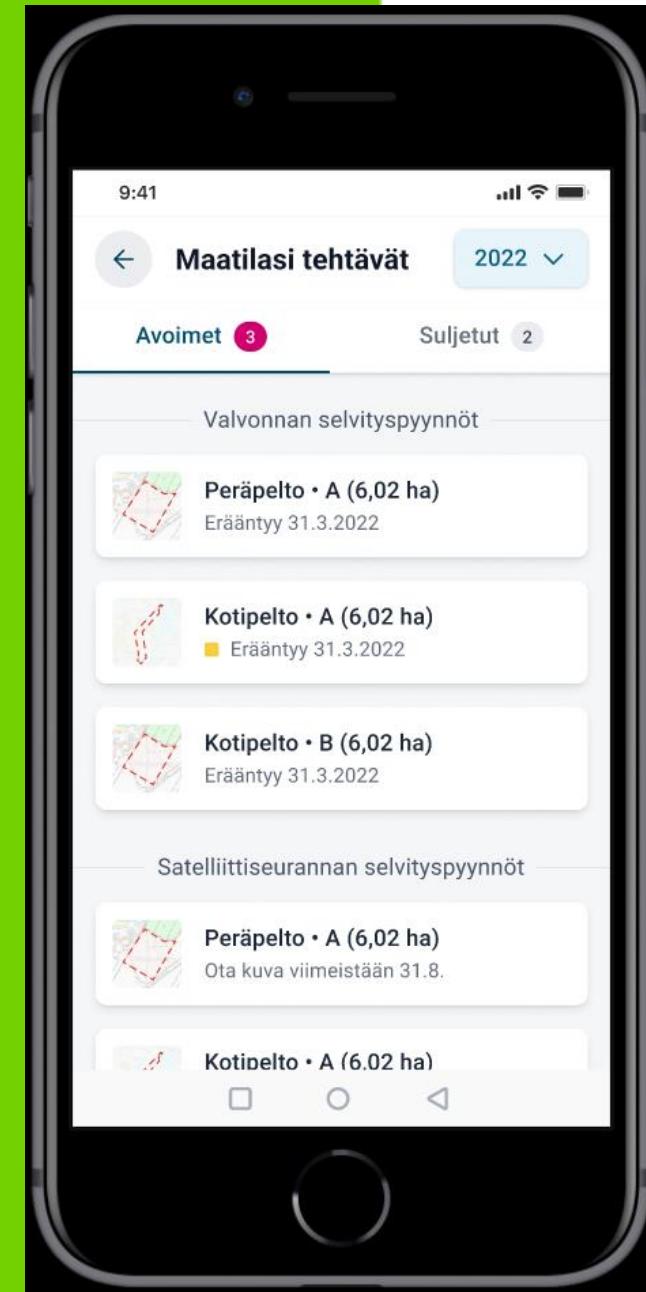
9:41

←

Maatilasi tehtävät

2022

Avoimet 3

Suljetut 2

Valvonnan selvityspyynnöt

Peräpelto • A (6,02 ha)
Erääntyy 31.3.2022

Kotipelto • A (6,02 ha)
Erääntyy 31.3.2022

Kotipelto • B (6,02 ha)
Erääntyy 31.3.2022

Satelliittiseurannan selvityspyynnöt

Peräpelto • A (6,02 ha)
Ota kuva viimeistään 31.8.

Kotipelto • A (6,02 ha)